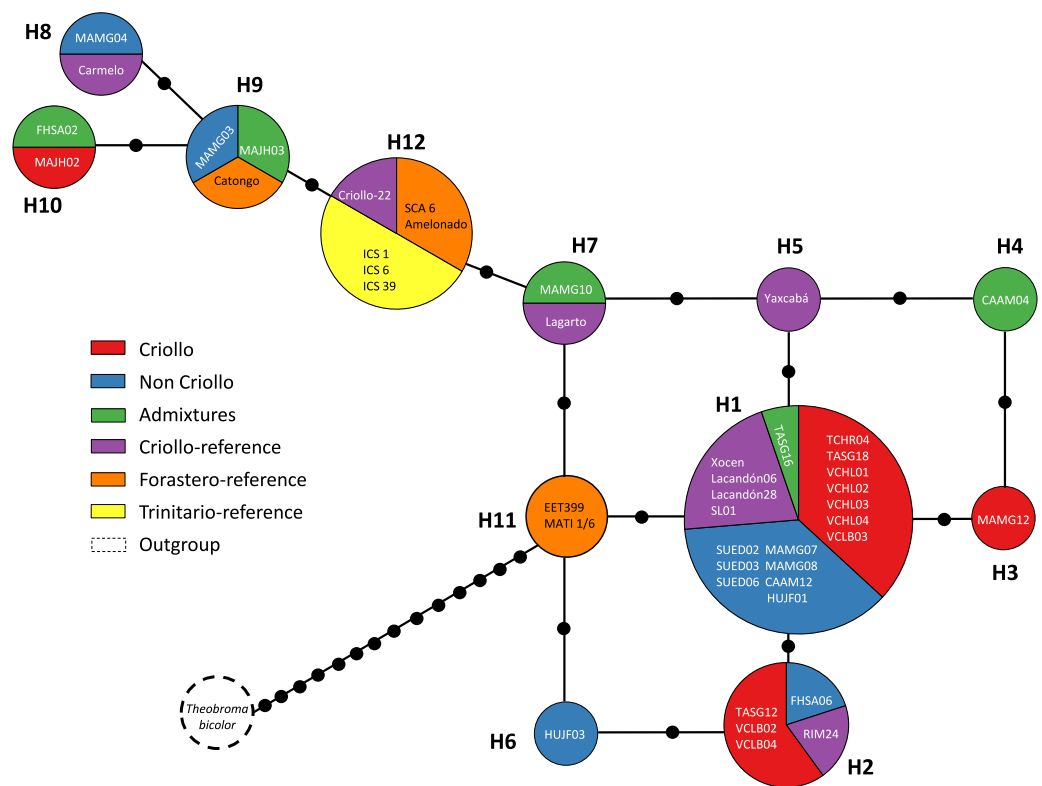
H8
MAMG04
Carmelo

H9
MAMG03
MAJH03
Catongo

H10
FHSA02
MAJH02

H12
Criollo-22
SCA 6
Amelonado
ICS 1
ICS 6
ICS 39

H7
MAMG10
Lagarto

H5
Yaxcabá

H4
CAAM04

Criollo
Non Criollo
Admixtures
Criollo-reference
Forastero-reference
Trinitario-reference
Outgroup

H1
TASG16
Xocen
Lacandón06
Lacandón28
SL01
TCHR04
TASG18
VCHL01
VCHL02
VCHL03
VCHL04
VCLB03
SUED02
SUED03
SUED06
MAMG07
MAMG08
CAAM12
HUJF01

H11
EET399
MATI 1/6

MAMG12
H3

Theobroma bicolor

H6
HUJF03

TASG12
VCLB02
VCLB04
FHSA06
RIM24
H2